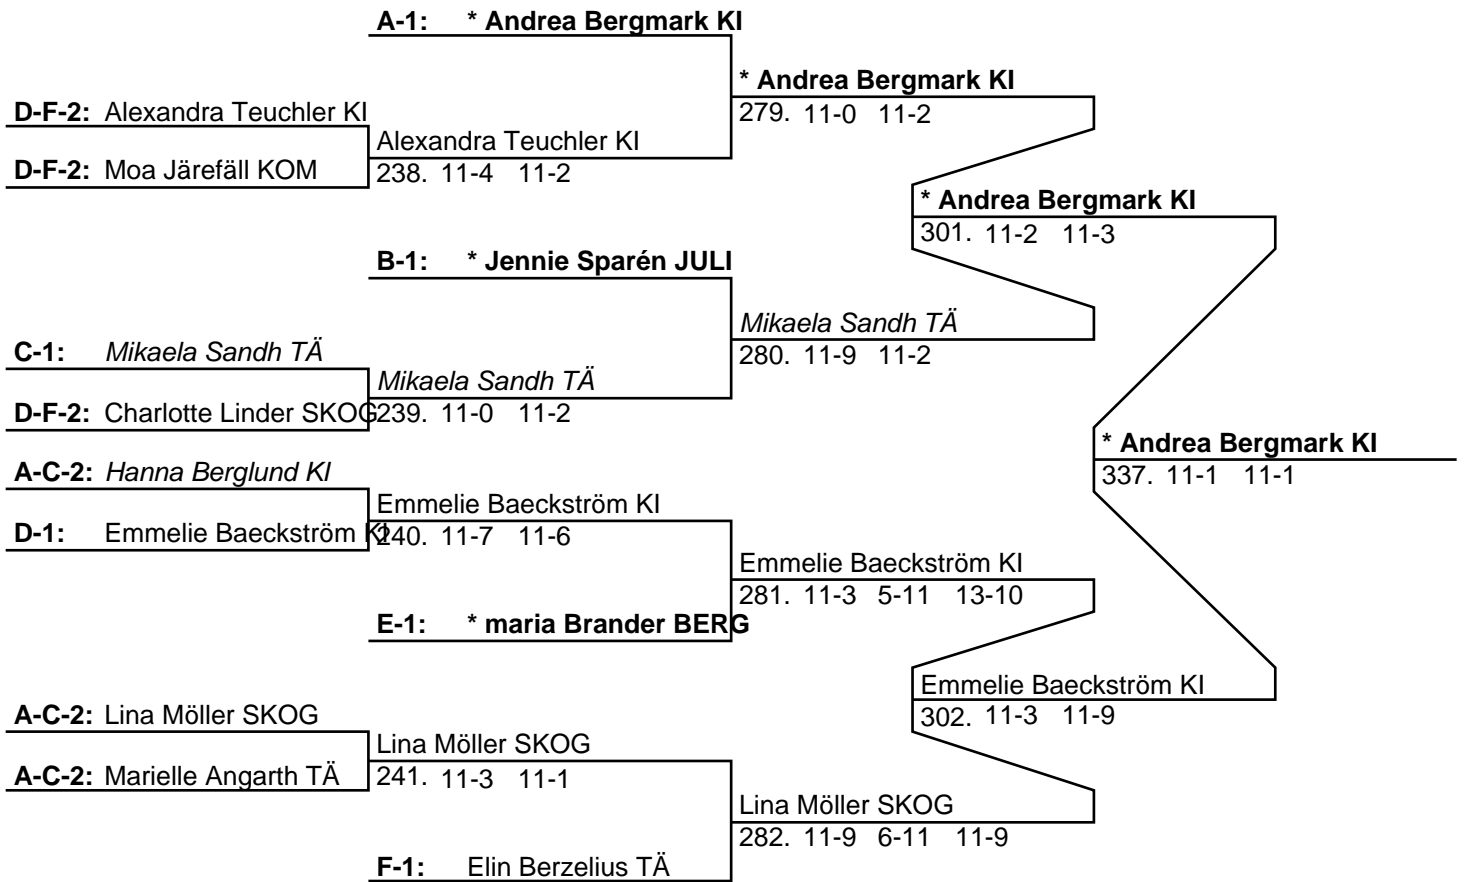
A-1: * Andrea Bergmark KI

* Andrea Bergmark KI
279. 11-0 11-2

D-F-2: Alexandra Teuchler KI

Alexandra Teuchler KI
238. 11-4 11-2

D-F-2: Moa Järefäll KOM

* Andrea Bergmark KI
301. 11-2 11-3

B-1: * Jennie Sparén JULI

Mikaela Sandh TÄ
280. 11-9 11-2

C-1: Mikaela Sandh TÄ

Mikaela Sandh TÄ
239. 11-0 11-2

D-F-2: Charlotte Linder SKOG

* Andrea Bergmark KI
337. 11-1 11-1

A-C-2: Hanna Berglund KI

Emmelie Baeckström KI
240. 11-7 11-6

D-1: Emmelie Baeckström KI

Emmelie Baeckström KI
281. 11-3 5-11 13-10

E-1: * maria Brander BERG

Emmelie Baeckström KI
302. 11-3 11-9

A-C-2: Lina Möller SKOG

Lina Möller SKOG
241. 11-3 11-1

A-C-2: Marielle Angarth TÄ

Lina Möller SKOG
282. 11-9 6-11 11-9

F-1: Elin Berzelius TÄ